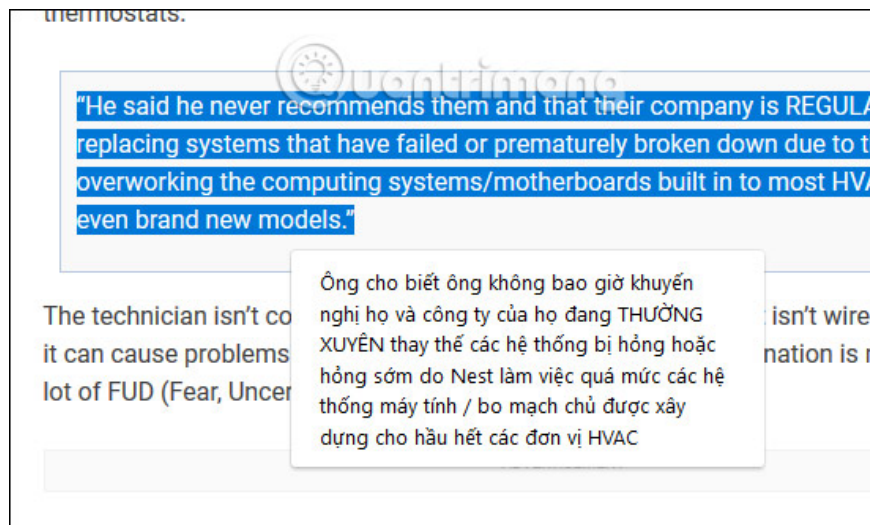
thermostats.

"He said he never recommends them and that their company is REGULA replacing systems that have failed or prematurely broken down due to t overworking the computing systems/motherboards built in to most HV even brand new models."

Ông cho biết ông không bao giờ khuyến nghị họ và công ty của họ đang THƯỜNG XUYÊN thay thế các hệ thống bị hỏng hoặc hỏng sớm do Nest làm việc quá mức các hệ thống máy tính / bo mạch chủ được xây dựng cho hầu hết các đơn vị HVAC

The technician isn't co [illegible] isn't wire it can cause problems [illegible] nation is lot of FUD (Fear, Uncer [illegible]

Quantrimang